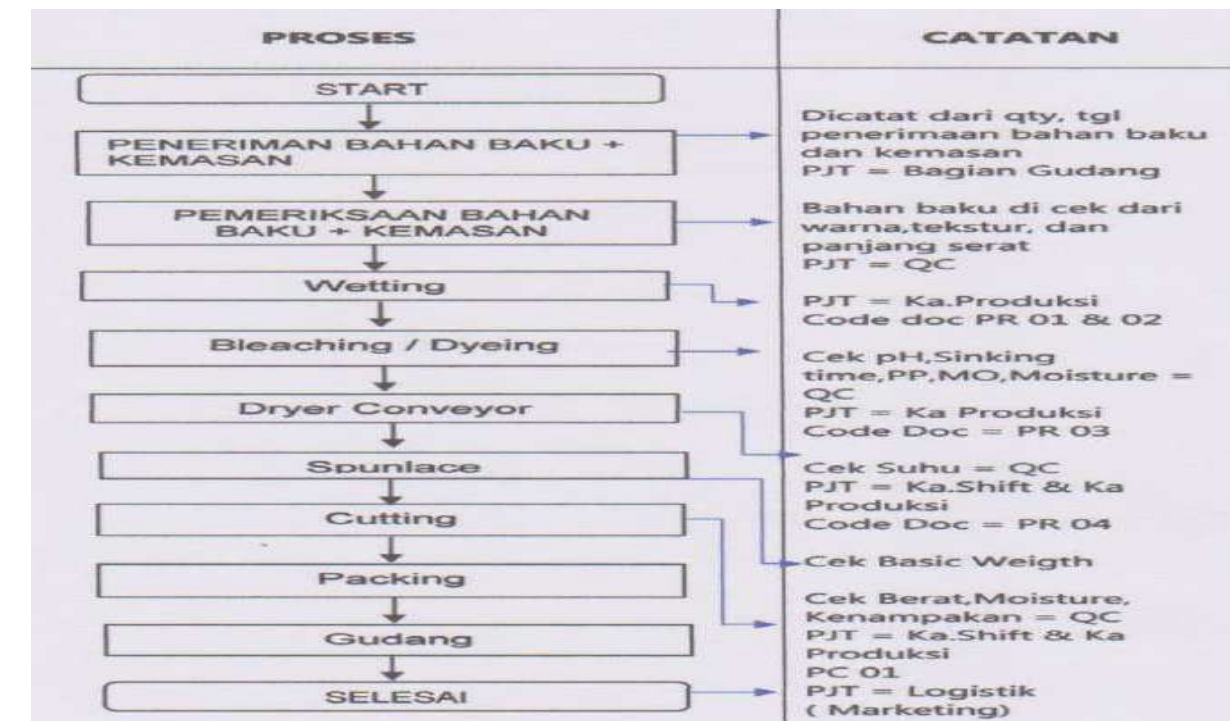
PROSES

START

PENERIMAN BAHAN BAKU + KEMASAN

PEMERIKSAAN BAHAN BAKU + KEMASAN

Wetting

Bleaching / Dyeing

Dryer Conveyor

Spunlace

Cutting

Packing

Gudang

SELESAI

CATATAN

Dicatat dari qty, tgl penerimaan bahan baku dan kemasan
PJT = Bagian Gudang

Bahan baku di cek dari warna,tekstur, dan panjang serat
PJT = QC

PJT = Ka.Produksi
Code doc PR 01 & 02

Cek pH,Sinking time,PP,MO,Moisture = QC
PJT = Ka Produksi
Code Doc = PR 03

Cek Suhu = QC
PJT = Ka.Shift & Ka Produksi
Code Doc = PR 04

Cek Basic Weigth

Cek Berat,Moisture, Kenampakan = QC
PJT = Ka.Shift & Ka Produksi
PC 01
PJT = Logistik ( Marketing)